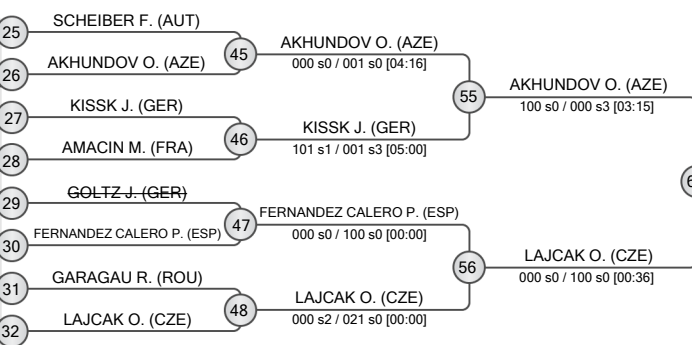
25 SCHEIBER F. (AUT)
26 AKHUNDOV O. (AZE)
45 AKHUNDOV O. (AZE)
000 s0 / 001 s0 [04:16]
27 KISSK J. (GER)
28 AMACIN M. (FRA)
46 KISSK J. (GER)
101 s1 / 001 s3 [05:00]
55 AKHUNDOV O. (AZE)
100 s0 / 000 s3 [03:15]
29 ~~GOLTZ J. (GER)~~
30 FERNANDEZ CALERO P. (ESP)
47 FERNANDEZ CALERO P. (ESP)
000 s0 / 100 s0 [00:00]
31 GARAGAU R. (ROU)
32 LAJCAK O. (CZE)
48 LAJCAK O. (CZE)
000 s2 / 021 s0 [00:00]
56 LAJCAK O. (CZE)
000 s0 / 100 s0 [00:36]
6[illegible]